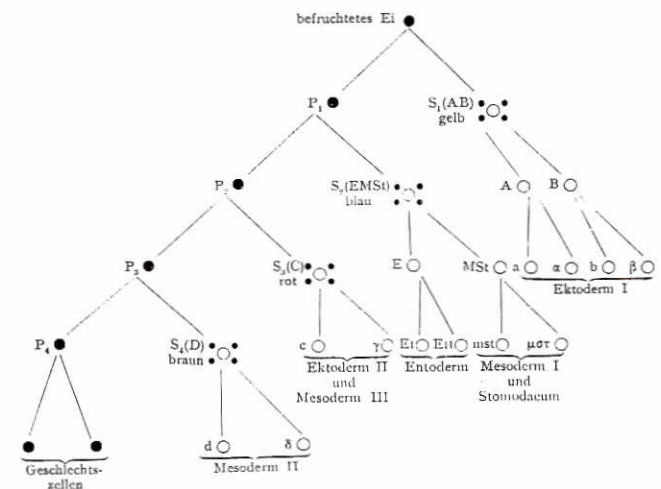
befruchtetes Ei

$P_1$

$S_1$(AB) gelb

$P_2$

$S_2$(EMSt) blau

A

B

$P_3$

$S_3$(C) rot

E

MSt

a

α

b

β

Ektoderm I

$P_4$

$S_4$(D) braun

c

γ

EI

EII

mst

μστ

Ektoderm II und Mesoderm III

Entoderm

Mesoderm I und Stomodaeum

d

δ

Geschlechtszellen

Mesoderm II